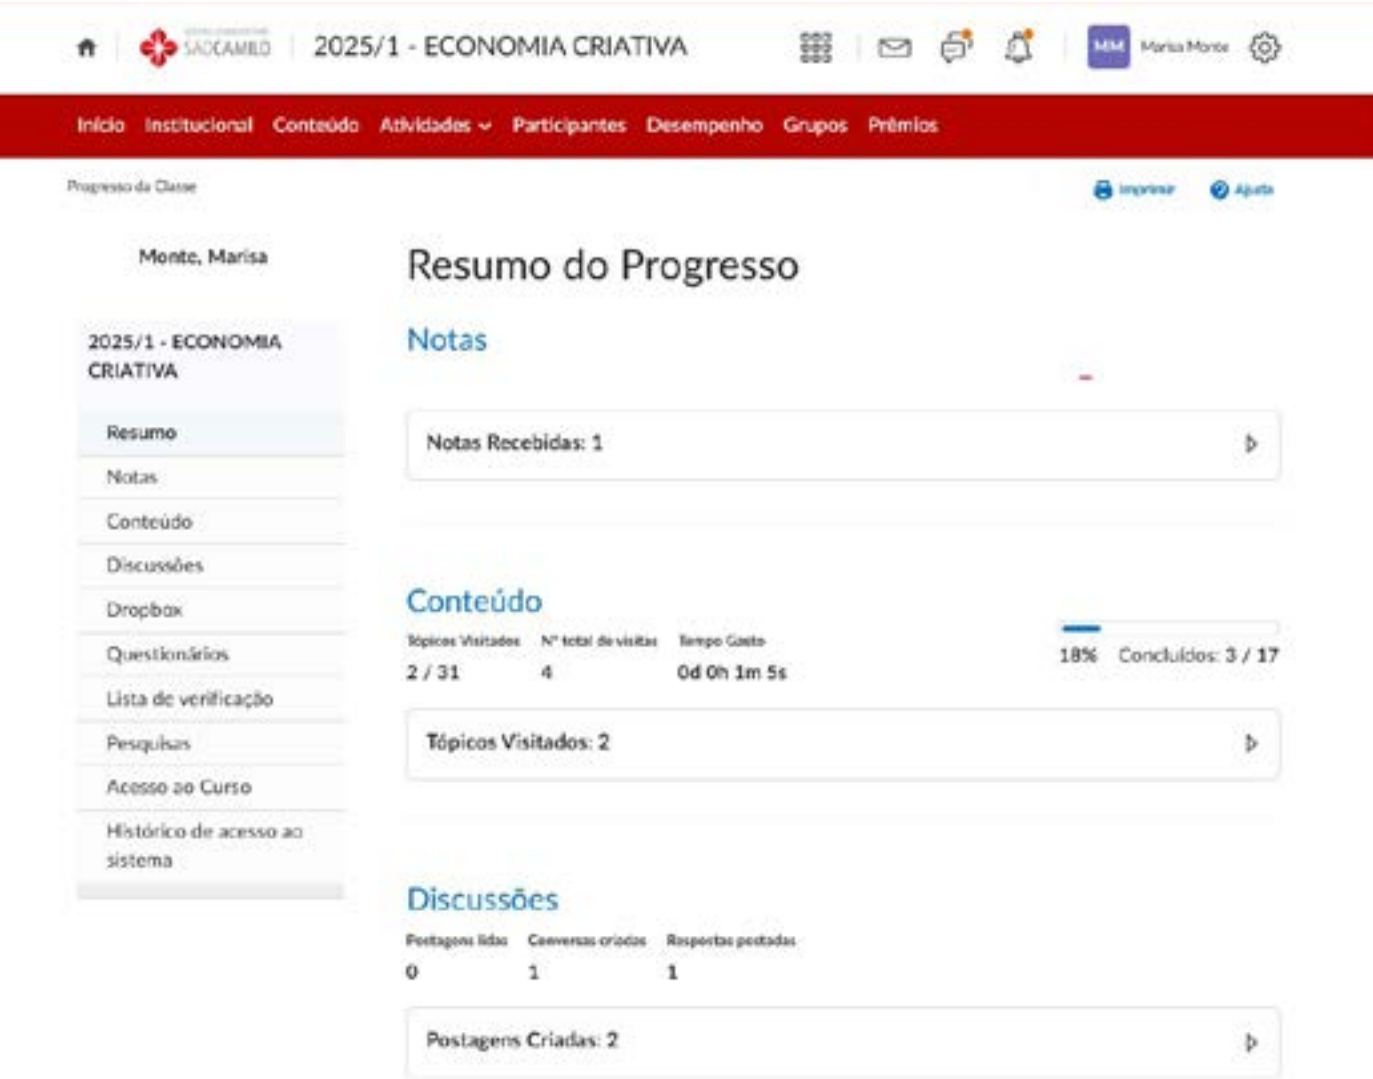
SÃO CAMILO | 2025/1 - ECONOMIA CRIATIVA

MM Marisa Monte

Início Institucional Conteúdo Atividades Participantes Desempenho Grupos Prêmios

Progresso da Classe

Imprimir Ajuda

Monte, Marisa

2025/1 - ECONOMIA CRIATIVA

Resumo
Notas
Conteúdo
Discussões
Dropbox
Questionários
Lista de verificação
Pesquisas
Acesso ao Curso
Histórico de acesso ao sistema

Resumo do Progresso

Notas

Notas Recebidas: 1

Conteúdo

Tópicos Visitados 2 / 31
Nº total de visitas 4
Tempo Gasto 0d 0h 1m 5s

18% Concluídos: 3 / 17

Tópicos Visitados: 2

Discussões

Postagens lidas 0
Conversas criadas 1
Respostas postadas 1

Postagens Criadas: 2